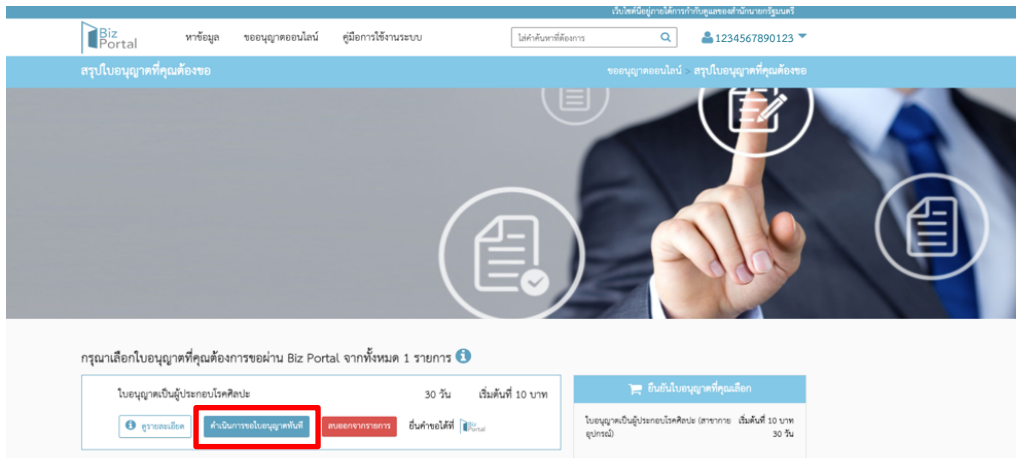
เว็บไซต์นี้อยู่ภายใต้การกำกับดูแลของสำนักนายกรัฐมนตรี

Biz Portal

หาข้อมูล ขออนุญาตออนไลน์ คู่มือการใช้งานระบบ

ใส่คำค้นหาที่ต้องการ

1234567890123

สรุปใบอนุญาตที่คุณต้องขอ

ขออนุญาตออนไลน์ > สรุปใบอนุญาตที่คุณต้องขอ

กรุณาเลือกใบอนุญาตที่คุณต้องการขอผ่าน Biz Portal จากทั้งหมด 1 รายการ

ใบอนุญาตเป็นผู้ประกอบโรคศิลปะ 30 วัน เริ่มต้นที่ 10 บาท

ดูรายละเอียด ดำเนินการขอใบอนุญาตทันที ลบออกจากรายการ ยื่นคำขอได้ที่ Biz Portal

ยืนยันใบอนุญาตที่คุณเลือก

ใบอนุญาตเป็นผู้ประกอบโรคศิลปะ (สาขากายอุปกรณ์) เริ่มต้นที่ 10 บาท 30 วัน